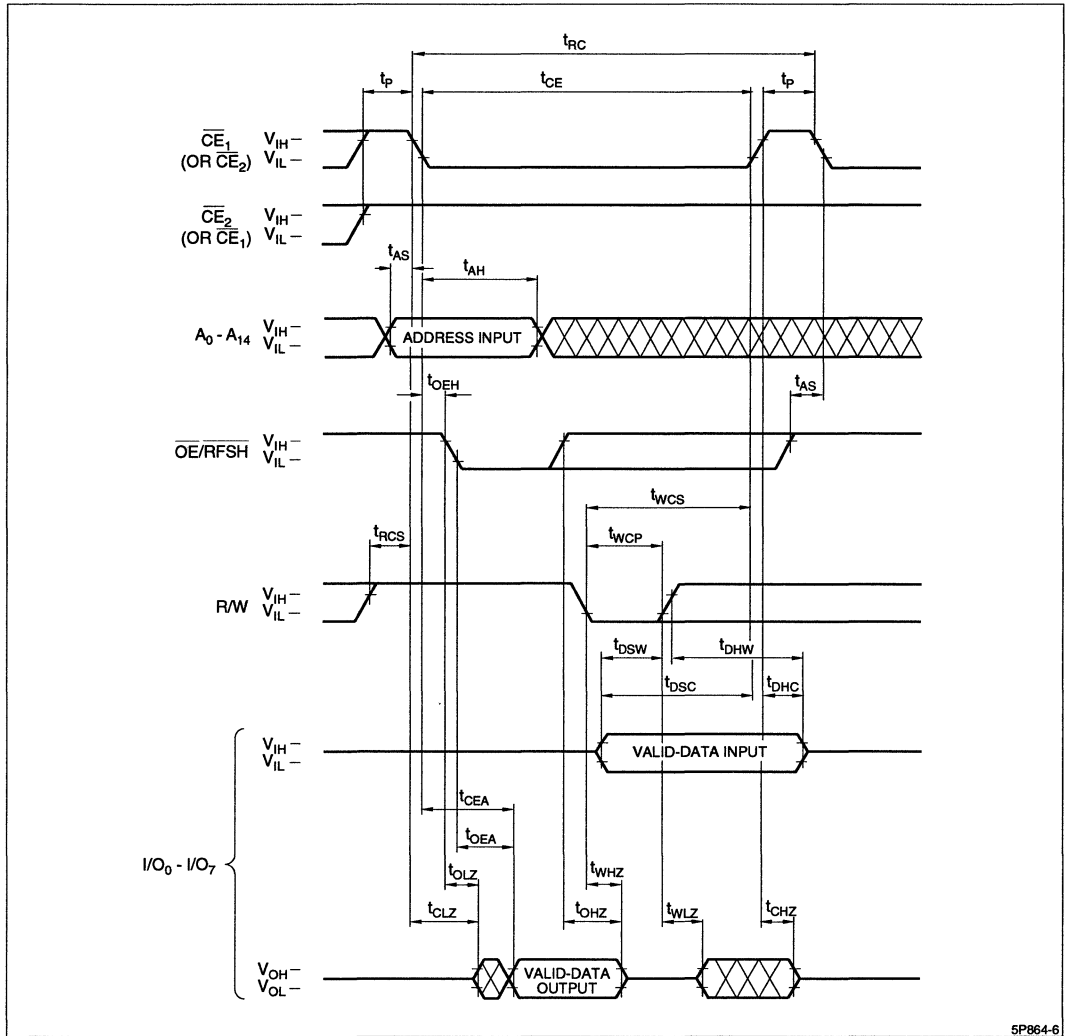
$t_{RC}$
$t_P$
$t_{CE}$
$t_P$

$\overline{CE}_1$ (OR $\overline{CE}_2$) $V_{IH}$ – $V_{IL}$ –

$\overline{CE}_2$ (OR $\overline{CE}_1$) $V_{IH}$ – $V_{IL}$ –

$t_{AS}$
$t_{AH}$

$A_0$ - $A_{14}$ $V_{IH}$ – $V_{IL}$ –
ADDRESS INPUT

$t_{OEH}$
$t_{AS}$

$\overline{OE}/\overline{RFSH}$ $V_{IH}$ – $V_{IL}$ –

$t_{WCS}$
$t_{WCP}$
$t_{RCS}$

R/W $V_{IH}$ – $V_{IL}$ –

$t_{DSW}$
$t_{DHW}$
$t_{DSC}$
$t_{DHC}$

$V_{IH}$ – $V_{IL}$ –
VALID-DATA INPUT

$t_{CEA}$
$t_{OEA}$

$I/O_0$ - $I/O_7$

$t_{OLZ}$
$t_{WHZ}$
$t_{CLZ}$
$t_{OHZ}$
$t_{WLZ}$
$t_{CHZ}$

$V_{OH}$ – $V_{OL}$ –
VALID-DATA OUTPUT

5P864-6